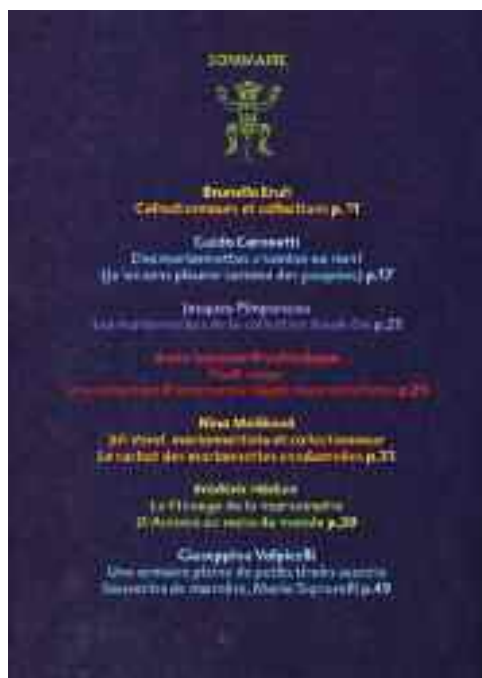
SOMMAIRE

Brunello Fruti
Collectionneurs et collections p.11

Guido Ceronetti
Des marionnettes «contre sa mort
(Je veux mourir comme des poupées) p.17

Jacques Chesnais
Les marionnettes de la collection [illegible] p.23

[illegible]
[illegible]
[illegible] p.25

Nino Mollica
Jiří Trnka, marionnettiste et collectionneur
Le secret des marionnettes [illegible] p.31

Frédéric Maurin
Le Voyage de la marionnette
D'Artaud au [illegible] du monde p.39

Giuseppina Volpicelli
Une armoire pleine de petits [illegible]
Souvenirs de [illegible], Maria Signorelli p.49